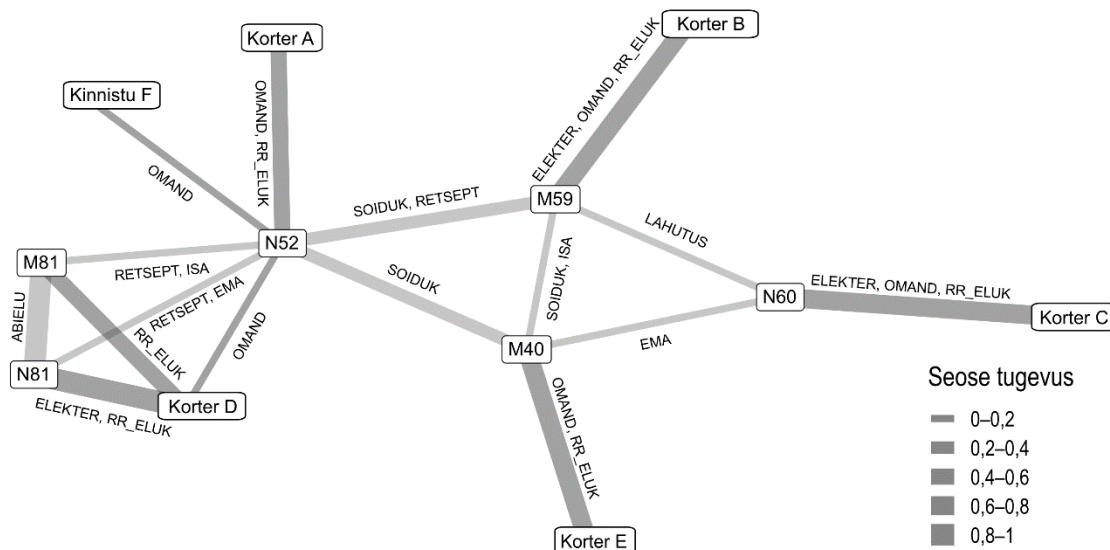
Korter A
Korter B
Kinnistu F
OMAND, RR_ELUK
ELEKTER, OMAND, RR_ELUK
OMAND
SOIDUK, RETSEPT
M59
N52
LAHUTUS
M81
RETSEPT, ISA
SOIDUK
SOIDUK, ISA
ABIELU
RR_ELUK
RETSEPT, EMA
OMAND
N60
ELEKTER, OMAND, RR_ELUK
Korter C
N81
M40
EMA
Korter D
OMAND, RR_ELUK
ELEKTER, RR_ELUK
Seose tugevus
0–0,2
0,2–0,4
0,4–0,6
0,6–0,8
0,8–1
Korter E